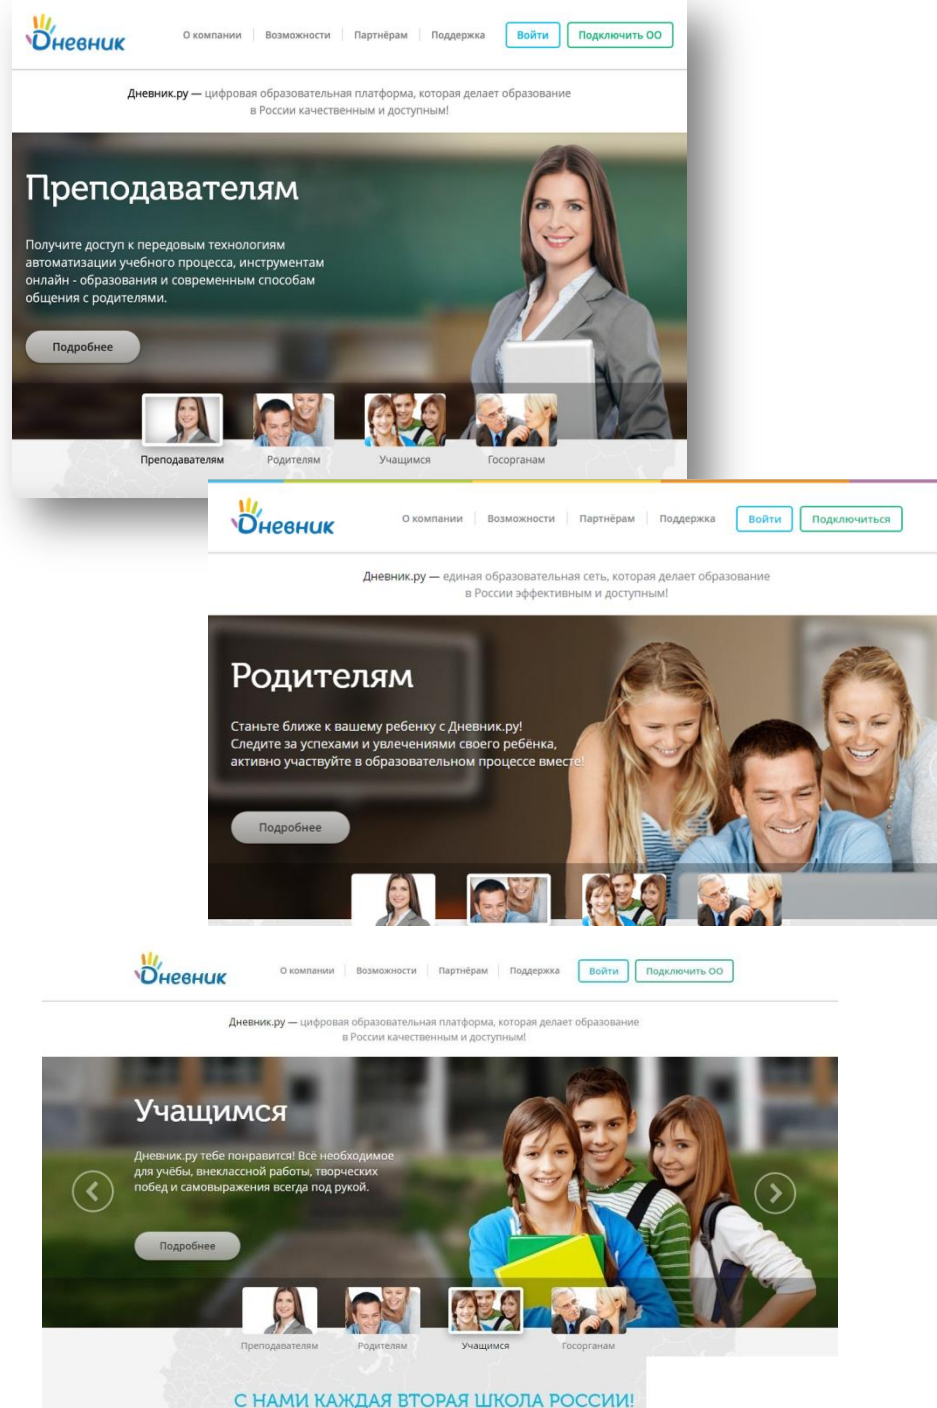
Дневник

О компании | Возможности | Партнёрам | Поддержка | Войти | Подключить ОО

Дневник.ру — цифровая образовательная платформа, которая делает образование в России качественным и доступным!

Преподавателям

Получите доступ к передовым технологиям автоматизации учебного процесса, инструментам онлайн - образования и современным способам общения с родителями.

Подробнее

Преподавателям | Родителям | Учащимся | Госорганам

Дневник

О компании | Возможности | Партнёрам | Поддержка | Войти | Подключиться

Дневник.ру — единая образовательная сеть, которая делает образование в России эффективным и доступным!

Родителям

Станьте ближе к вашему ребенку с Дневник.ру! Следите за успехами и увлечениями своего ребёнка, активно участвуйте в образовательном процессе вместе!

Подробнее

Дневник

О компании | Возможности | Партнёрам | Поддержка | Войти | Подключить ОО

Дневник.ру — цифровая образовательная платформа, которая делает образование в России качественным и доступным!

Учащимся

Дневник.ру тебе понравится! Всё необходимое для учёбы, внеклассной работы, творческих побед и самовыражения всегда под рукой.

Подробнее

Преподавателям | Родителям | Учащимся | Госорганам

С НАМИ КАЖДАЯ ВТОРАЯ ШКОЛА РОССИИ!